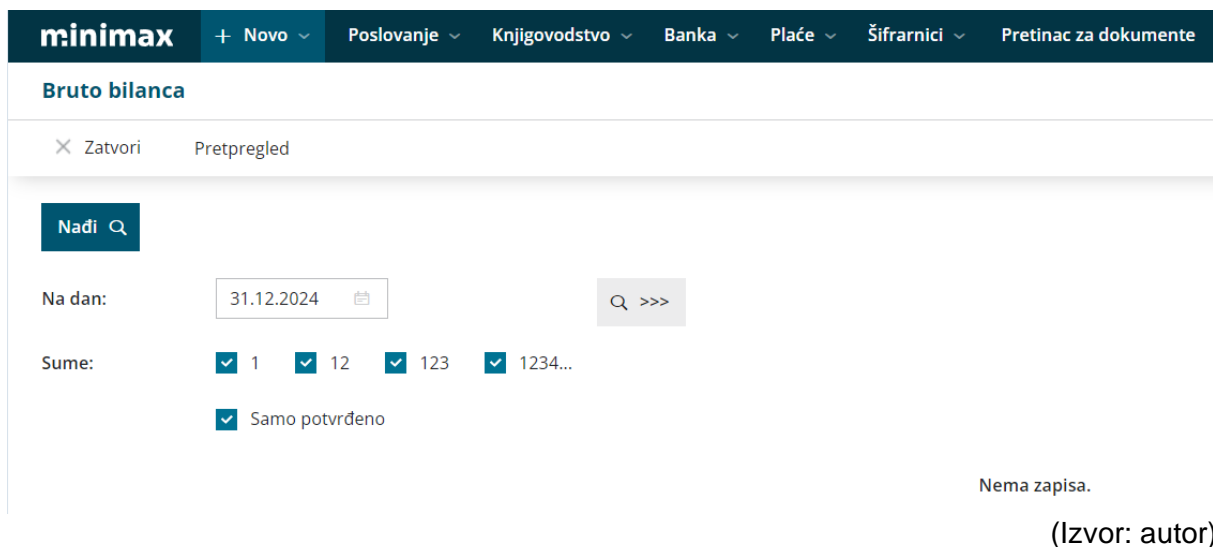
minimax + Novo Poslovanje Knjigovodstvo Banka Plaće Šifrarnici Pretinac za dokumente

Bruto bilanca

× Zatvori Pretpregled

Nađi

Na dan: 31.12.2024

>>>

Sume: 1 12 123 1234...

Samo potvrđeno

Nema zapisa.

(Izvor: autor)